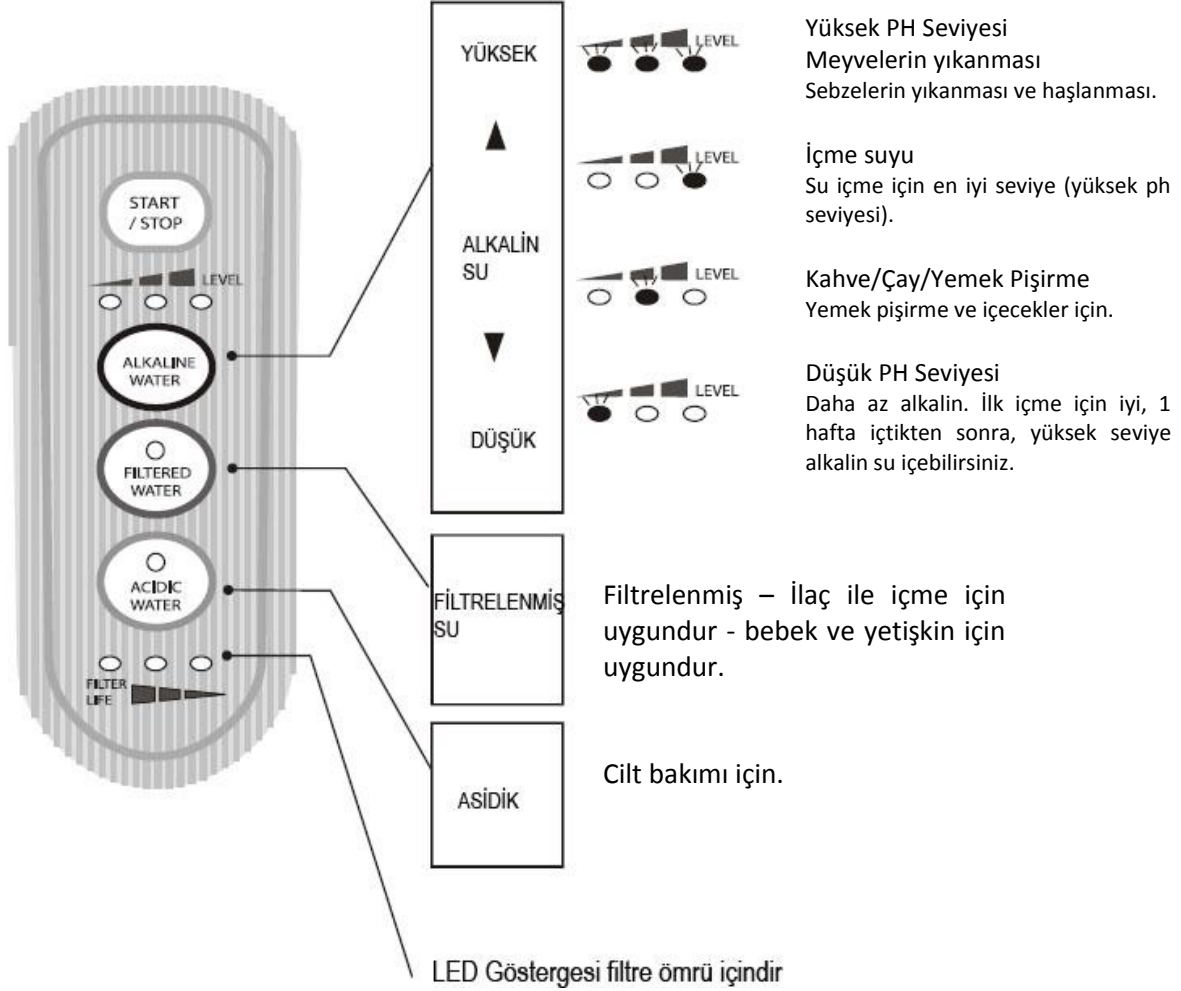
START / STOP

LEVEL

ALKALINE WATER

FILTERED WATER

ACIDIC WATER

FILTER LIFE

YÜKSEK

▲

ALKALİN SU

▼

DÜŞÜK

LEVEL

LEVEL

LEVEL

LEVEL

Yüksek PH Seviyesi
Meyvelerin yıkanması
Sebzelerin yıkanması ve haşlanması.

İçme suyu
Su içme için en iyi seviye (yüksek ph seviyesi).

Kahve/Çay/Yemek Pişirme
Yemek pişirme ve içecekler için.

Düşük PH Seviyesi
Daha az alkalin. İlk içme için iyi, 1 hafta içtikten sonra, yüksek seviye alkalin su içebilirsiniz.

FİLTRELENMİŞ SU

Filtrelenmiş – İlaç ile içme için uygundur - bebek ve yetişkin için uygundur.

ASİDİK

Cilt bakımı için.

LED Göstergesi filtre ömrü içindir